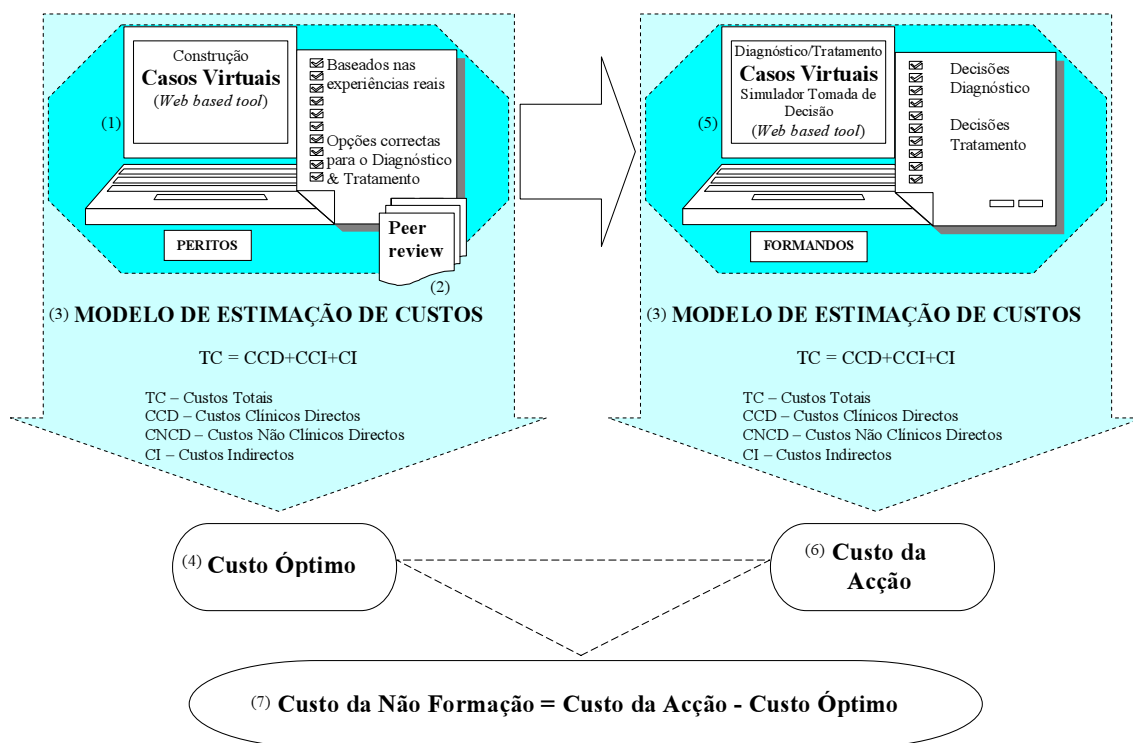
Construção
**Casos Virtuais**
(*Web based tool*)

(1)

Baseados nas experiências reais

Opções correctas para o Diagnóstico & Tratamento

PERITOS

Peer review

(2)

(3) **MODELO DE ESTIMAÇÃO DE CUSTOS**

TC = CCD+CCI+CI

TC – Custos Totais
CCD – Custos Clínicos Directos
CNCD – Custos Não Clínicos Directos
CI – Custos Indirectos

Diagnóstico/Tratamento
**Casos Virtuais**
Simulador Tomada de Decisão
(*Web based tool*)

(5)

Decisões Diagnóstico

Decisões Tratamento

FORMANDOS

(3) **MODELO DE ESTIMAÇÃO DE CUSTOS**

TC = CCD+CCI+CI

TC – Custos Totais
CCD – Custos Clínicos Directos
CNCD – Custos Não Clínicos Directos
CI – Custos Indirectos

(4) **Custo Óptimo**

(6) **Custo da Acção**

(7) **Custo da Não Formação = Custo da Acção - Custo Óptimo**